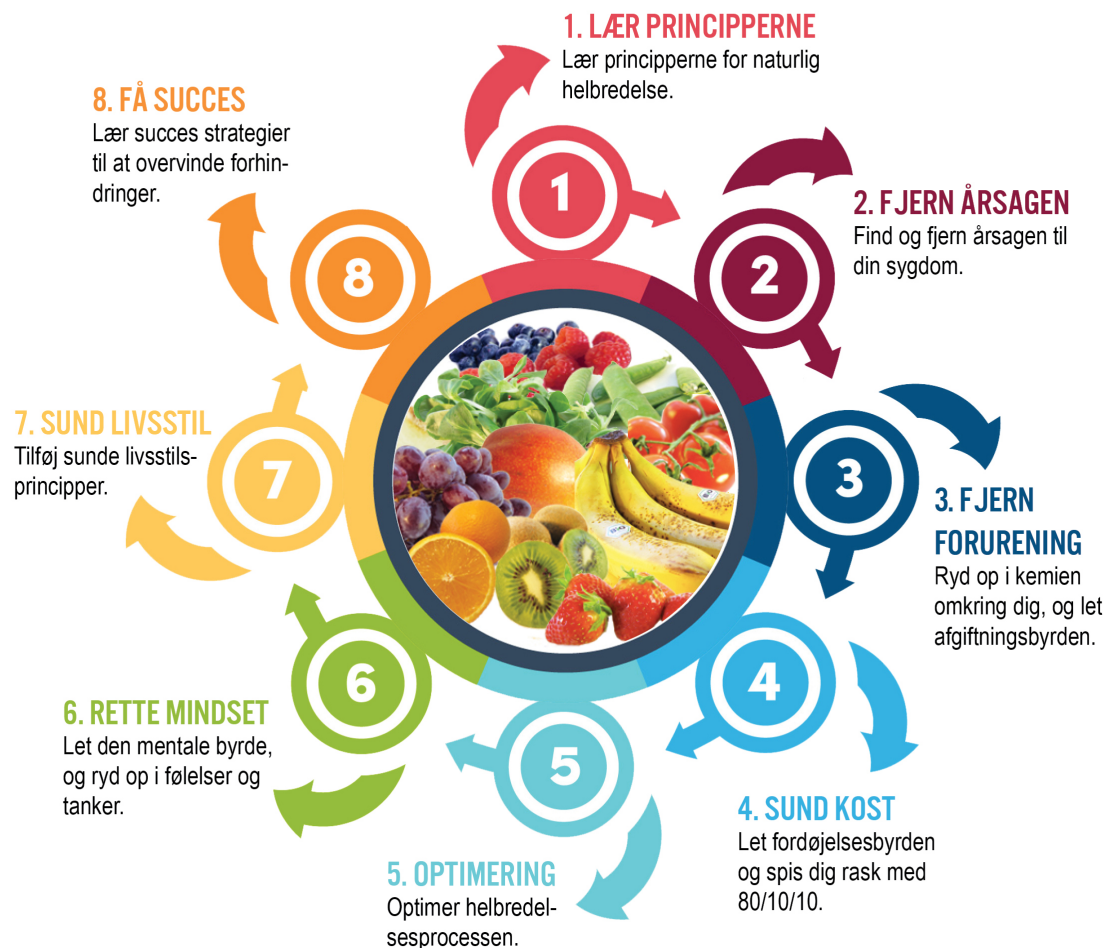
1. LÆR PRINCIPPERNE
Lær principperne for naturlig helbredelse.

8. FÅ SUCCES
Lær succes strategier til at overvinde forhindringer.

2. FJERN ÅRSAGEN
Find og fjern årsagen til din sygdom.

1

2

8

7. SUND LIVSSTIL
Tilføj sunde livsstilsprincipper.

7

3

3. FJERN FORURENING
Ryd op i kemien omkring dig, og let afgiftningsbyrden.

6

4

6. RETTE MINDSET
Let den mentale byrde, og ryd op i følelser og tanker.

5

4. SUND KOST
Let fordøjelsesbyrden og spis dig rask med 80/10/10.

5. OPTIMERING
Optimer helbredelsesprocessen.